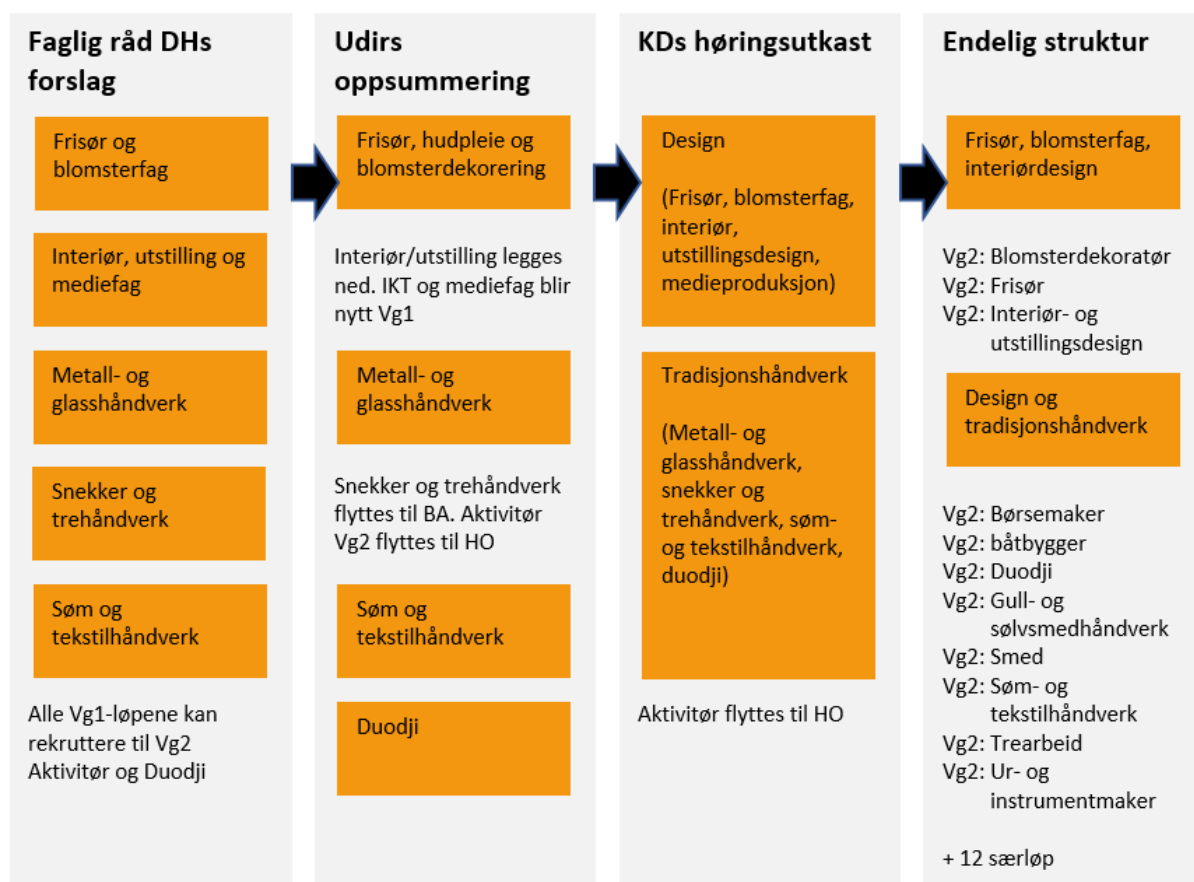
Faglig råd DHs forslag

Frisør og blomsterfag

Interiør, utstilling og mediefag

Metall- og glasshåndverk

Snekker og trehåndverk

Søm og tekstilhåndverk

Alle Vg1-løpene kan rekruttere til Vg2 Aktivitør og Duodji

Udirs oppsummering

Frisør, hudpleie og blomsterdekorering

Interiør/utstilling legges ned. IKT og mediefag blir nytt Vg1

Metall- og glasshåndverk

Snekker og trehåndverk flyttes til BA. Aktivitør Vg2 flyttes til HO

Søm og tekstilhåndverk

Duodji

KDs høringsutkast

Design

(Frisør, blomsterfag, interiør, utstillingsdesign, medieproduksjon)

Tradisjonshåndverk

(Metall- og glasshåndverk, snekker og trehåndverk, søm- og tekstilhåndverk, duodji)

Aktivitør flyttes til HO

Endelig struktur

Frisør, blomsterfag, interiørdesign

Vg2: Blomsterdekoratør
Vg2: Frisør
Vg2: Interiør- og utstillingsdesign

Design og tradisjonshåndverk

Vg2: Børsemaker
Vg2: båtbygger
Vg2: Duodji
Vg2: Gull- og sølvsmedhåndverk
Vg2: Smed
Vg2: Søm- og tekstilhåndverk
Vg2: Trearbeid
Vg2: Ur- og instrumentmaker

+ 12 særløp